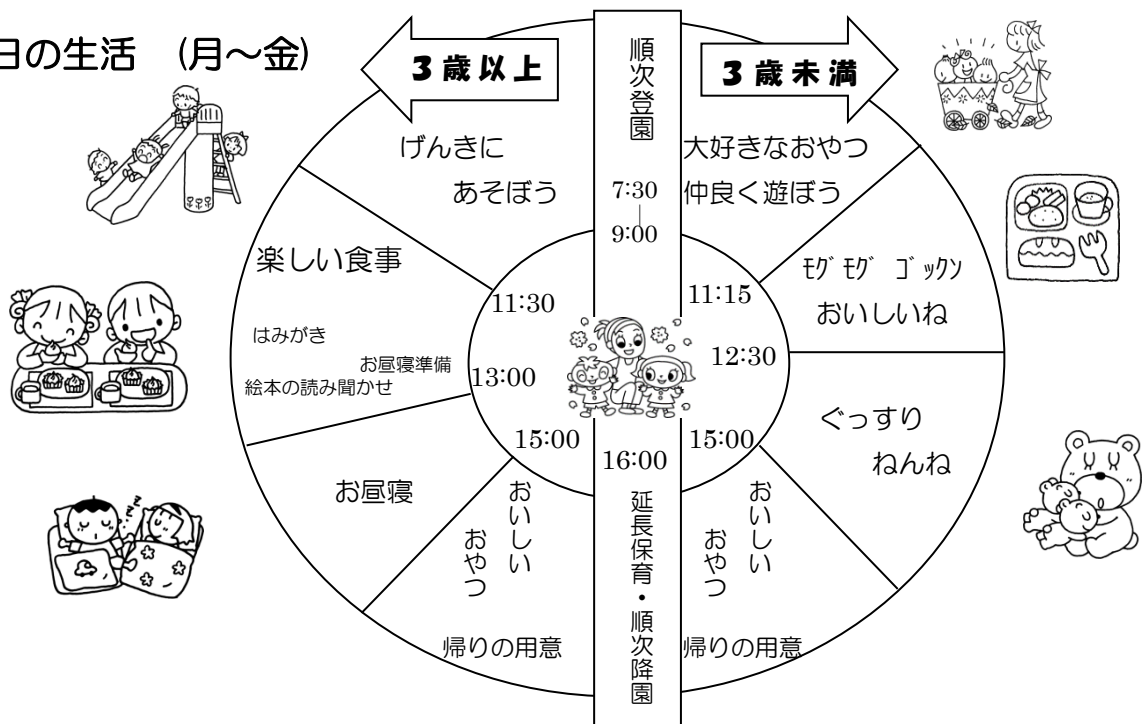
日の生活 (月～金)

3歳以上

順次登園

3歳未満

げんきに あそぼう

7:30
|
9:00

大好きなおやつ
仲良く遊ぼう

楽しい食事

11:30

11:15

ﾓｸﾞﾓｸﾞ ｺﾞｯｸﾝ
おいしいね

はみがき

お昼寝準備

絵本の読み聞かせ

13:00

12:30

15:00

16:00

15:00

ぐっすり
ねんね

お昼寝

おいしい おやつ

延長保育・順次降園

おいしい おやつ

帰りの用意

帰りの用意